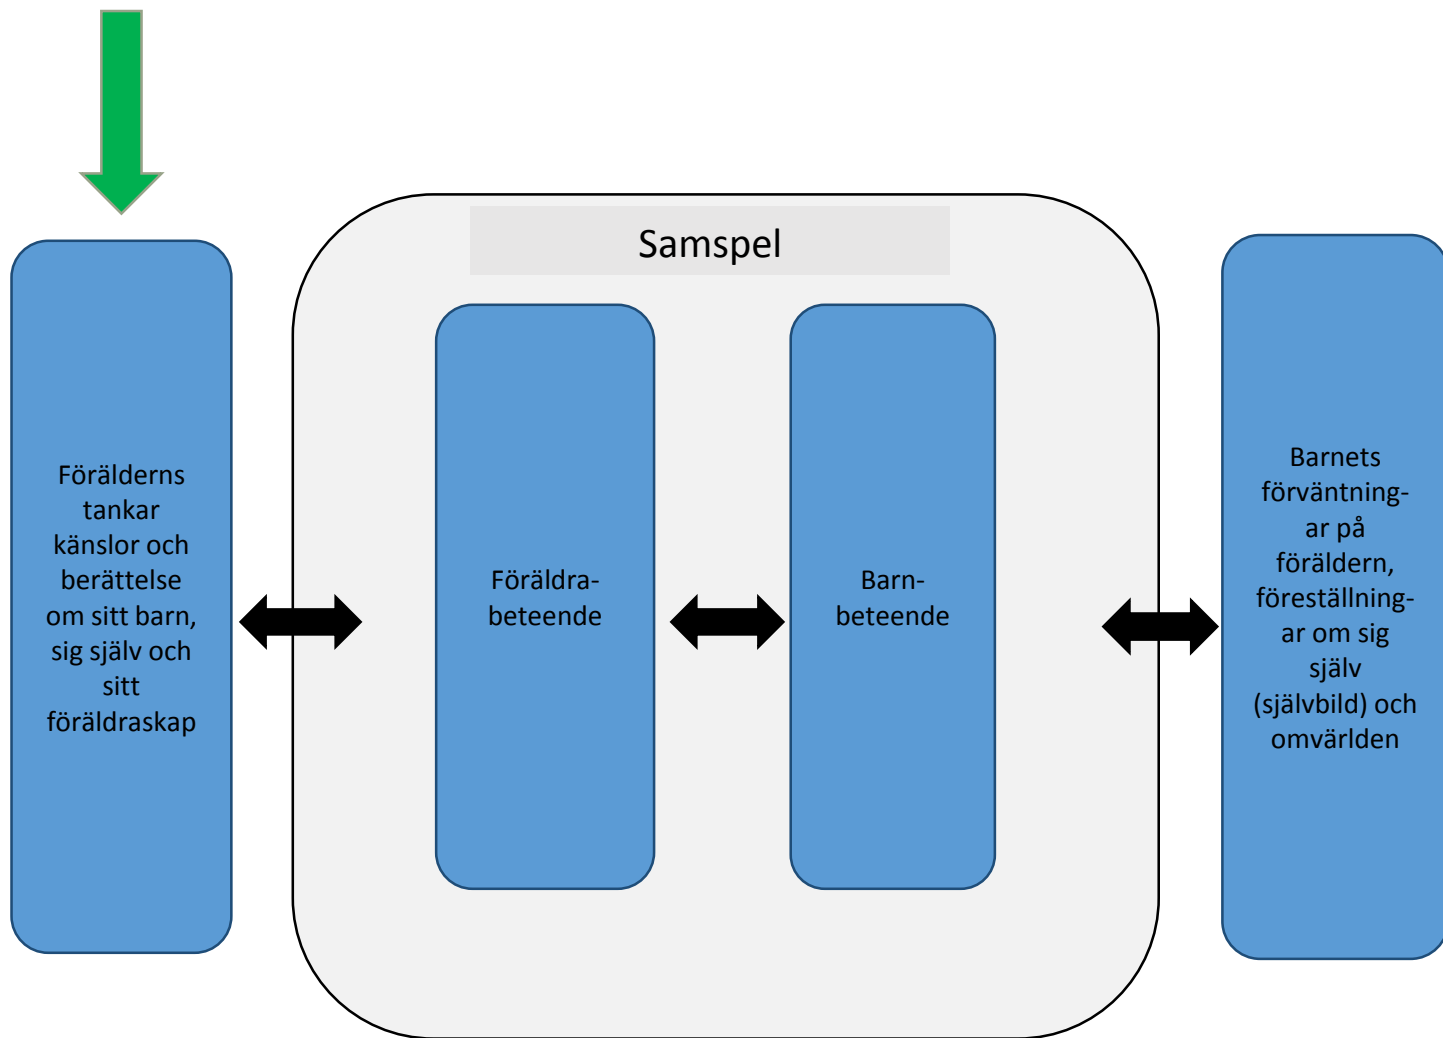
Samspel

Förälderns tankar känslor och berättelse om sitt barn, sig själv och sitt föräldraskap

Föräldrabeteende

Barnbeteende

Barnets förväntningar på föräldern, föreställningar om sig själv (självbild) och omvärlden